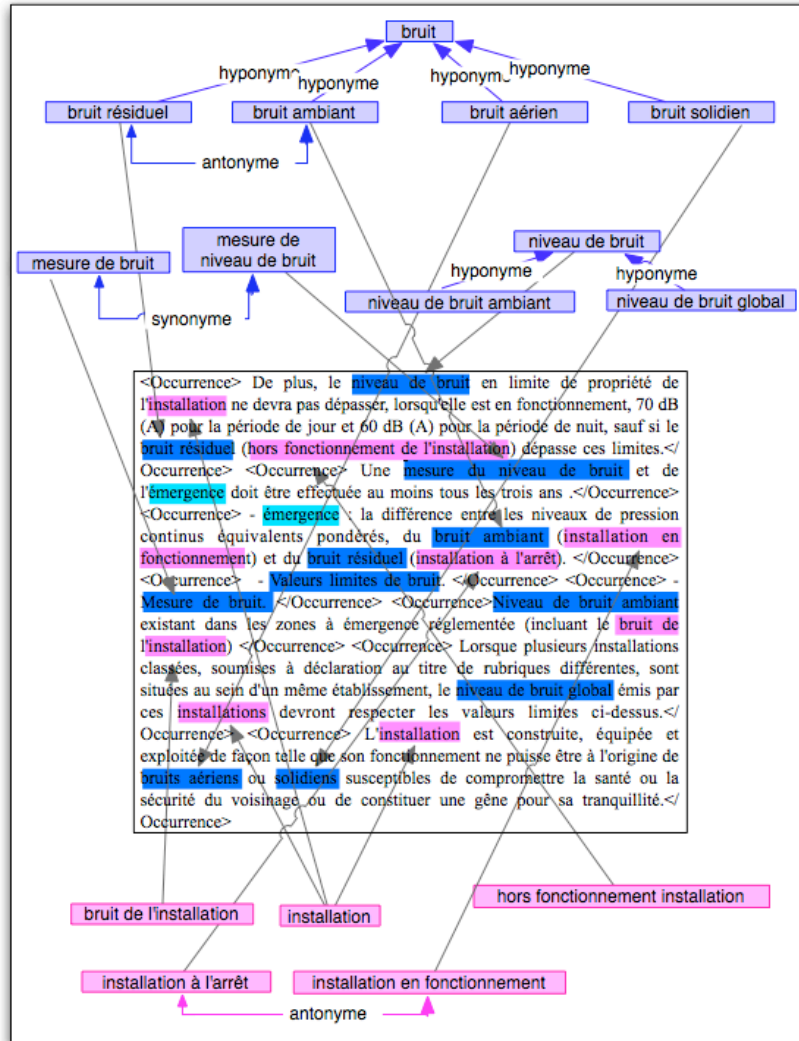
bruit

hyponyme hyponyme hyponyme hyponyme

bruit résiduel

bruit ambiant

bruit aérien

bruit solidien

antonyme

mesure de bruit

mesure de niveau de bruit

synonyme

niveau de bruit

hyponyme

hyponyme

niveau de bruit ambiant

niveau de bruit global

<Occurrence> De plus, le niveau de bruit en limite de propriété de l'installation ne devra pas dépasser, lorsqu'elle est en fonctionnement, 70 dB (A) pour la période de jour et 60 dB (A) pour la période de nuit, sauf si le bruit résiduel (hors fonctionnement de l'installation) dépasse ces limites.</ Occurrence> <Occurrence> Une mesure du niveau de bruit et de l'émergence doit être effectuée au moins tous les trois ans .</Occurrence> <Occurrence> - émergence : la différence entre les niveaux de pression continus équivalents pondérés, du bruit ambiant (installation en fonctionnement) et du bruit résiduel (installation à l'arrêt). </Occurrence> <Occurrence> - Valeurs limites de bruit. </Occurrence> <Occurrence> - Mesure de bruit. </Occurrence> <Occurrence>Niveau de bruit ambiant existant dans les zones à émergence réglementée (incluant le bruit de l'installation) </Occurrence> <Occurrence> Lorsque plusieurs installations classées, soumises à déclaration au titre de rubriques différentes, sont situées au sein d'un même établissement, le niveau de bruit global émis par ces installations devront respecter les valeurs limites ci-dessus.</ Occurrence> <Occurrence> L'installation est construite, équipée et exploitée de façon telle que son fonctionnement ne puisse être à l'origine de bruits aériens ou solidiens susceptibles de compromettre la santé ou la sécurité du voisinage ou de constituer une gêne pour sa tranquillité.</ Occurrence>

hors fonctionnement installation

bruit de l'installation

installation

installation à l'arrêt

installation en fonctionnement

antonyme